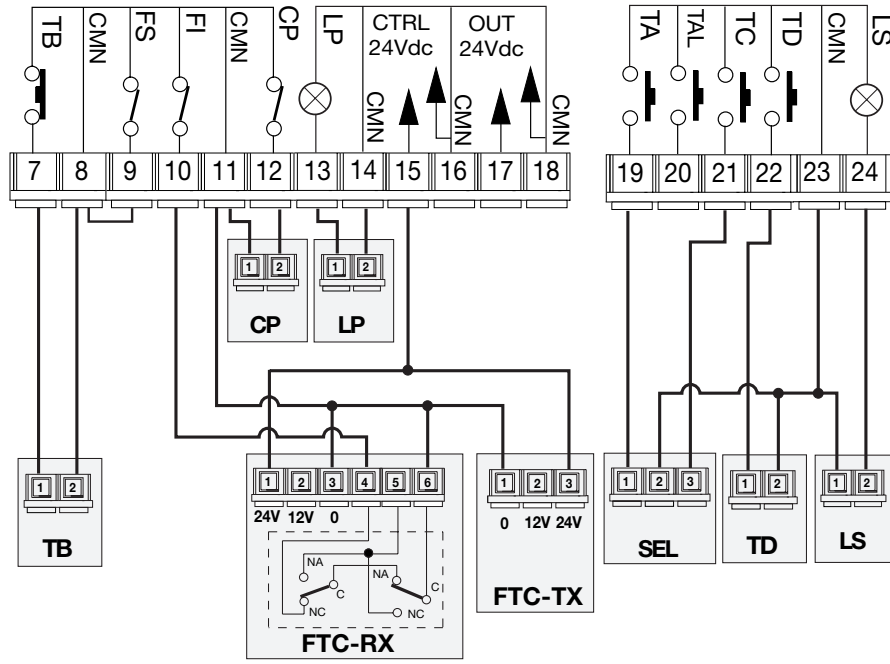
TB
CMN
FS
FI
CMN
CP
LP
CTRL 24Vdc
OUT 24Vdc
CMN
CMN
CMN
TA
TAL
TC
TD
CMN
LS

7 8 9 10 11 12 13 14 15 16 17 18
19 20 21 22 23 24

1 2
CP
1 2
LP

1 2
TB

1 2 3 4 5 6
24V 12V 0
NA
C
NC
NA
C
NC
FTC-RX

1 2 3
0 12V 24V
FTC-TX

1 2 3
SEL
1 2
TD
1 2
LS